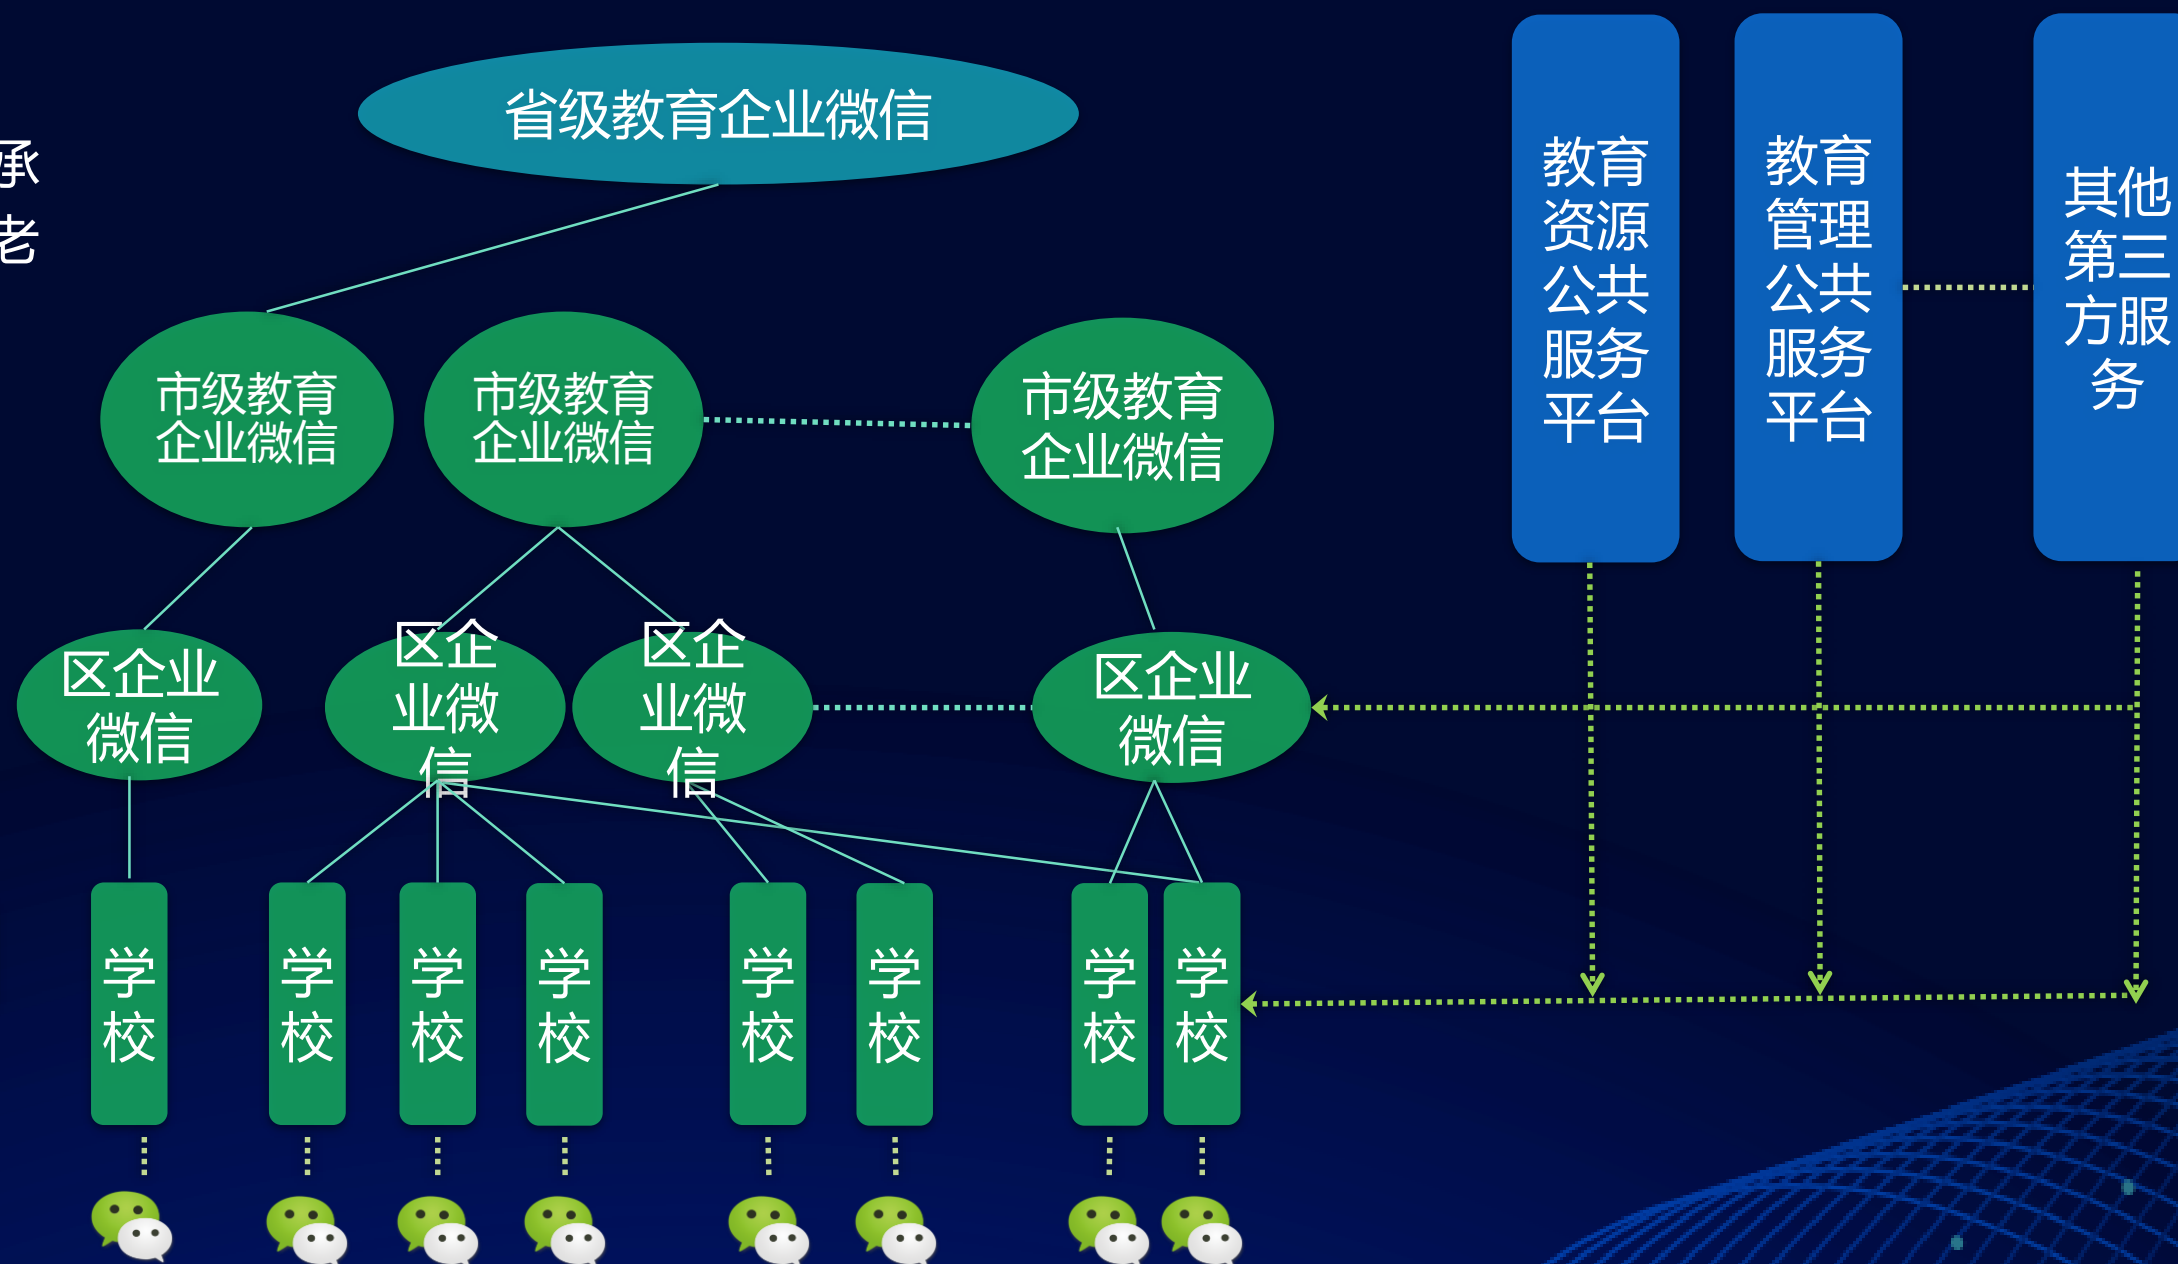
承
老

省级教育企业微信

教育资源公共服务平台

教育管理公共服务平台

其他第三方服务

市级教育企业微信

市级教育企业微信

市级教育企业微信

区企业微信

区企业微信

区企业微信

区企业微信

学校

学校

学校

学校

学校

学校

学校

学校